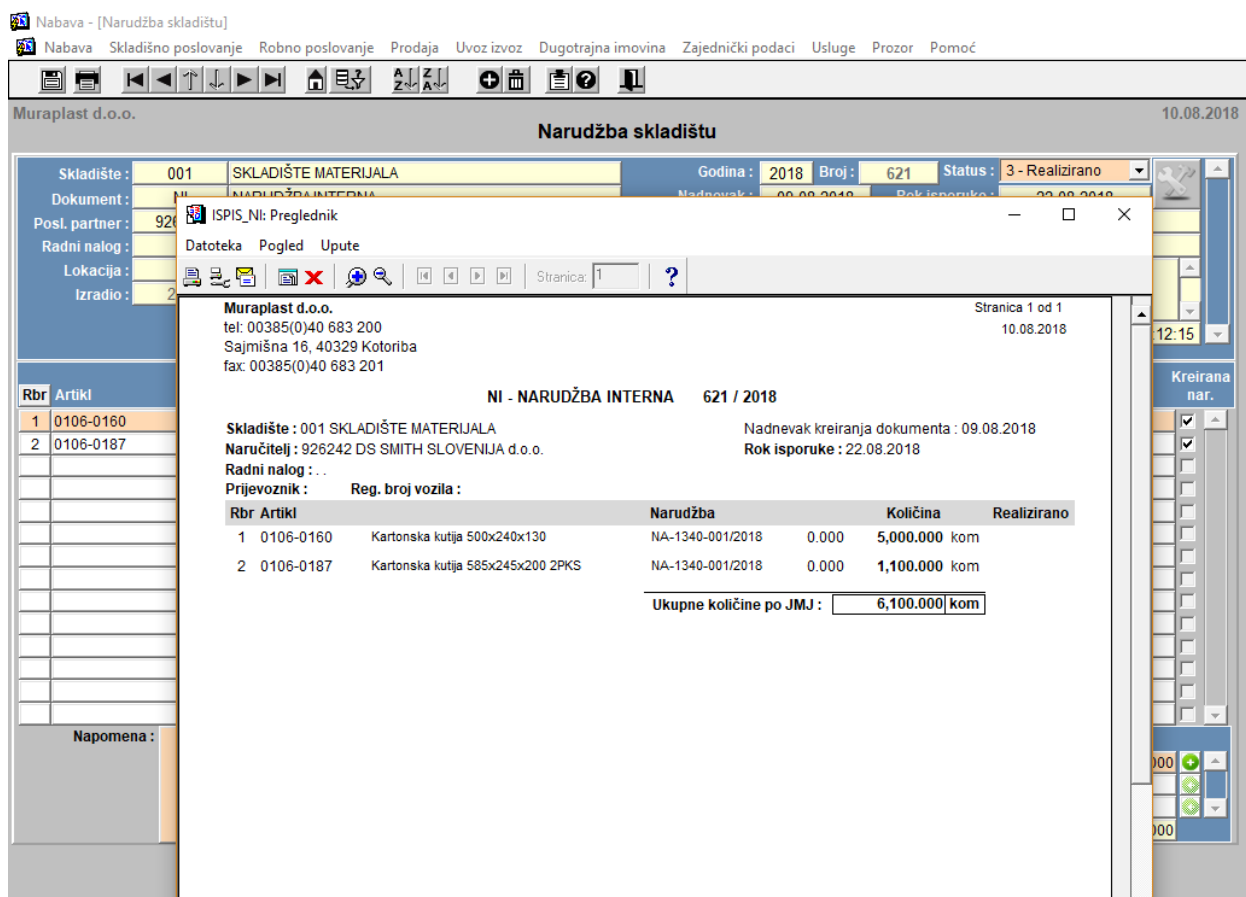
Nabava - [Narudžba skladištu]

Nabava Skladišno poslovanje Robno poslovanje Prodaja Uvoz izvoz Dugotrajna imovina Zajednički podaci Usluge Prozor Pomoć

Muraplast d.o.o.
10.08.2018

Narudžba skladištu

Skladište : 001 SKLADIŠTE MATERIJALA
Godina : 2018 Broj : 621 Status : 3 - Realizirano
Dokument : NI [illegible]
Posl. partner : 926
Radni nalog :
Lokacija :
Izradio : 2

12:15

Rbr Artikl
1 0106-0160
2 0106-0187

Kreirana nar.

Napomena :

ISPIS_NI: Preglednik

Datoteka Pogled Upute

Stranica: 1

?

Muraplast d.o.o.
tel: 00385(0)40 683 200
Sajmišna 16, 40329 Kotoriba
fax: 00385(0)40 683 201

Stranica 1 od 1
10.08.2018

NI - NARUDŽBA INTERNA 621 / 2018

Skladište : 001 SKLADIŠTE MATERIJALA
Naručitelj : 926242 DS SMITH SLOVENIJA d.o.o.
Radni nalog : . .
Prijevoznik : Reg. broj vozila :

Nadnevak kreiranja dokumenta : 09.08.2018
Rok isporuke : 22.08.2018

| Rbr | Artikl | | Narudžba | | Količina | | Realizirano |
|---|---|---|---|---|---|---|---|
| 1 | 0106-0160 | Kartonska kutija 500x240x130 | NA-1340-001/2018 | 0.000 | 5,000.000 | kom | |
| 2 | 0106-0187 | Kartonska kutija 585x245x200 2PKS | NA-1340-001/2018 | 0.000 | 1,100.000 | kom | |

Ukupne količine po JMJ : 6,100.000 kom

000
000